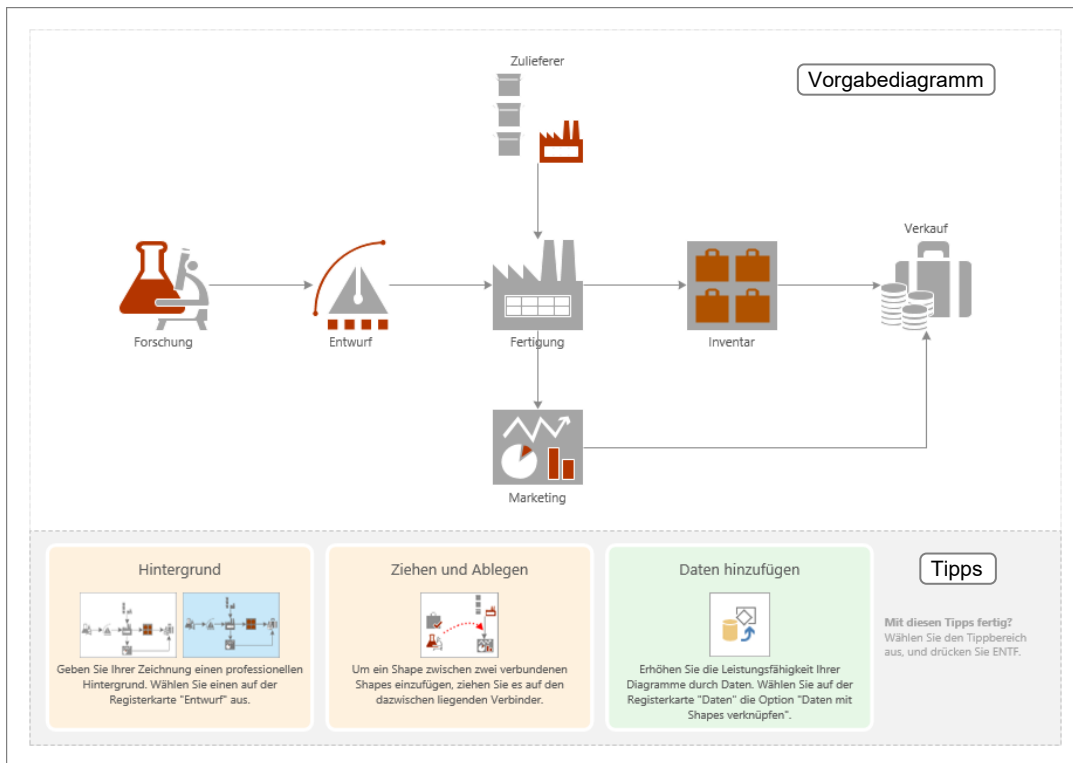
Vorgabediagramm

Zulieferer

Forschung

Entwurf

Fertigung

Inventar

Verkauf

Marketing

Hintergrund

Geben Sie Ihrer Zeichnung einen professionellen Hintergrund. Wählen Sie einen auf der Registerkarte "Entwurf" aus.

Ziehen und Ablegen

Um ein Shape zwischen zwei verbundenen Shapes einzufügen, ziehen Sie es auf den dazwischen liegenden Verbinder.

Daten hinzufügen

Erhöhen Sie die Leistungsfähigkeit Ihrer Diagramme durch Daten. Wählen Sie auf der Registerkarte "Daten" die Option "Daten mit Shapes verknüpfen".

Tipps

Mit diesen Tipps fertig?
Wählen Sie den Tippbereich aus, und drücken Sie ENTF.